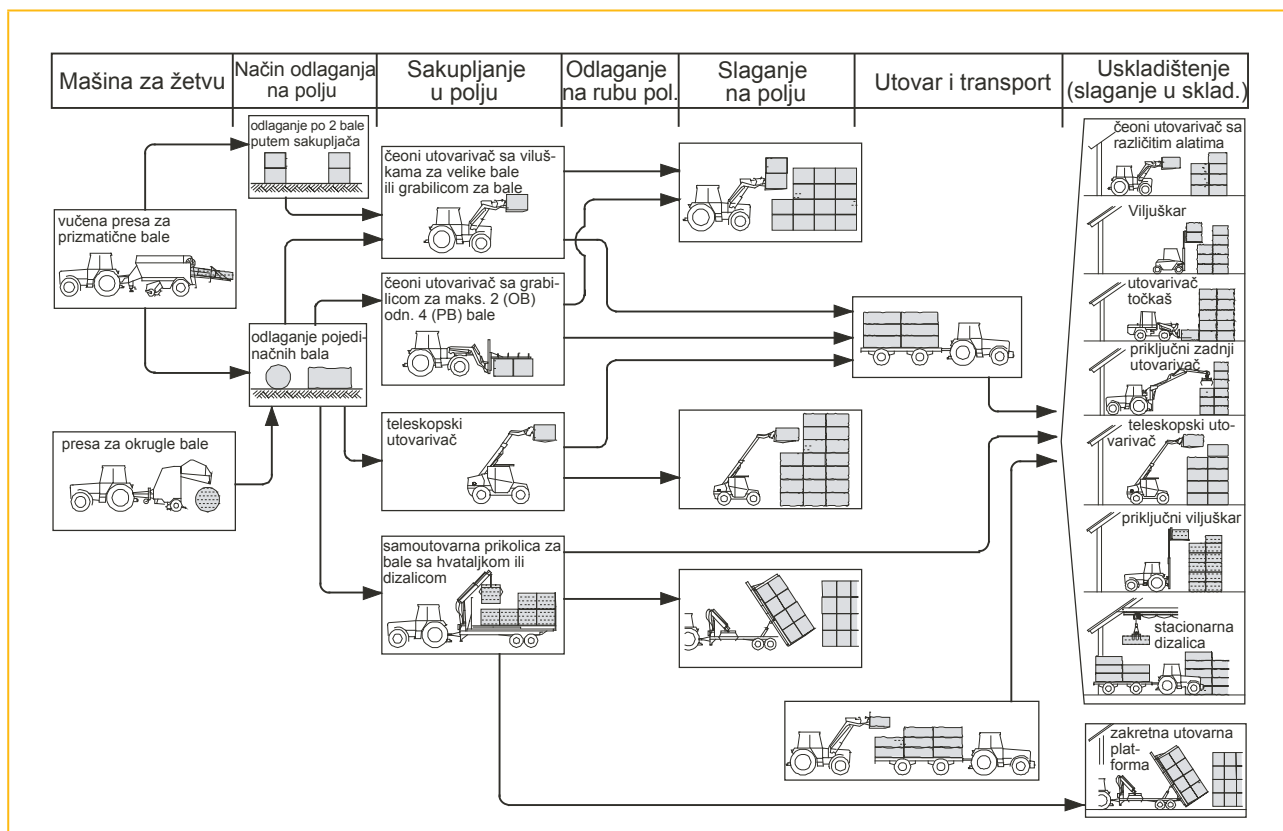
| Mašina za žetvu | Način odlaganja na polju | Sakupljanje u polju | Odlaganje na rubu pol. | Slaganje na polju | Utovar i transport | Uskladištenje (slaganje u sklad.) |
|---|---|---|---|---|---|---|

odlaganje po 2 bale putem sakupljača

vučena presa za prizmatične bale

presa za okrugle bale

odlaganje pojedinačnih bala

čeoni utovarivač sa viluškama za velike bale ili grabilicom za bale

čeoni utovarivač sa grabilicom za maks. 2 (OB) odn. 4 (PB) bale

teleskopski utovarivač

samoutovarna prikolica za bale sa hvataljkom ili dizalicom

čeoni utovarivač sa različitim alatima

Viljuškar

utovarivač točkaš

priključni zadnji utovarivač

teleskopski utovarivač

priključni viljuškar

stacionarna dizalica

zakretna utovarna platforma